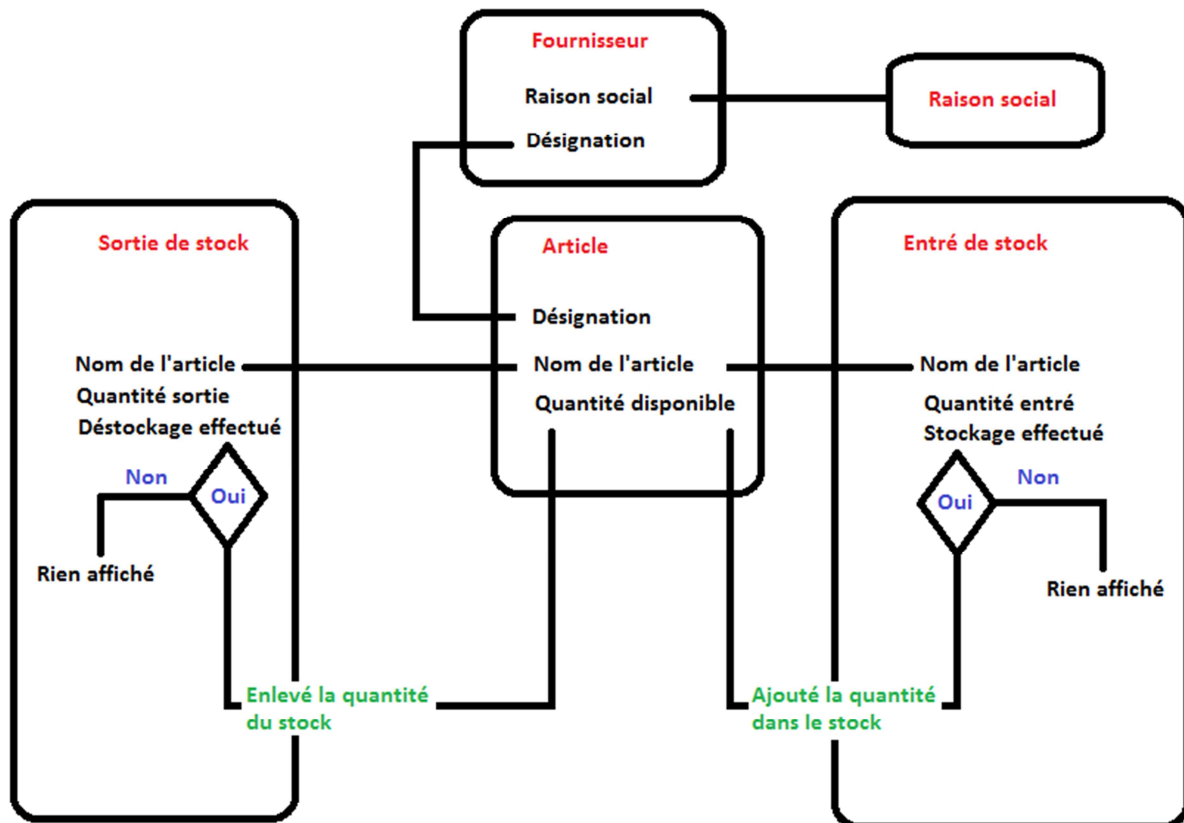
Fournisseur
Raison social
Désignation

Raison social

Sortie de stock
Nom de l'article
Quantité sortie
Déstockage effectué
Non
Oui
Rien affiché
Enlevé la quantité du stock

Article
Désignation
Nom de l'article
Quantité disponible

Entré de stock
Nom de l'article
Quantité entré
Stockage effectué
Oui
Non
Rien affiché
Ajouté la quantité dans le stock